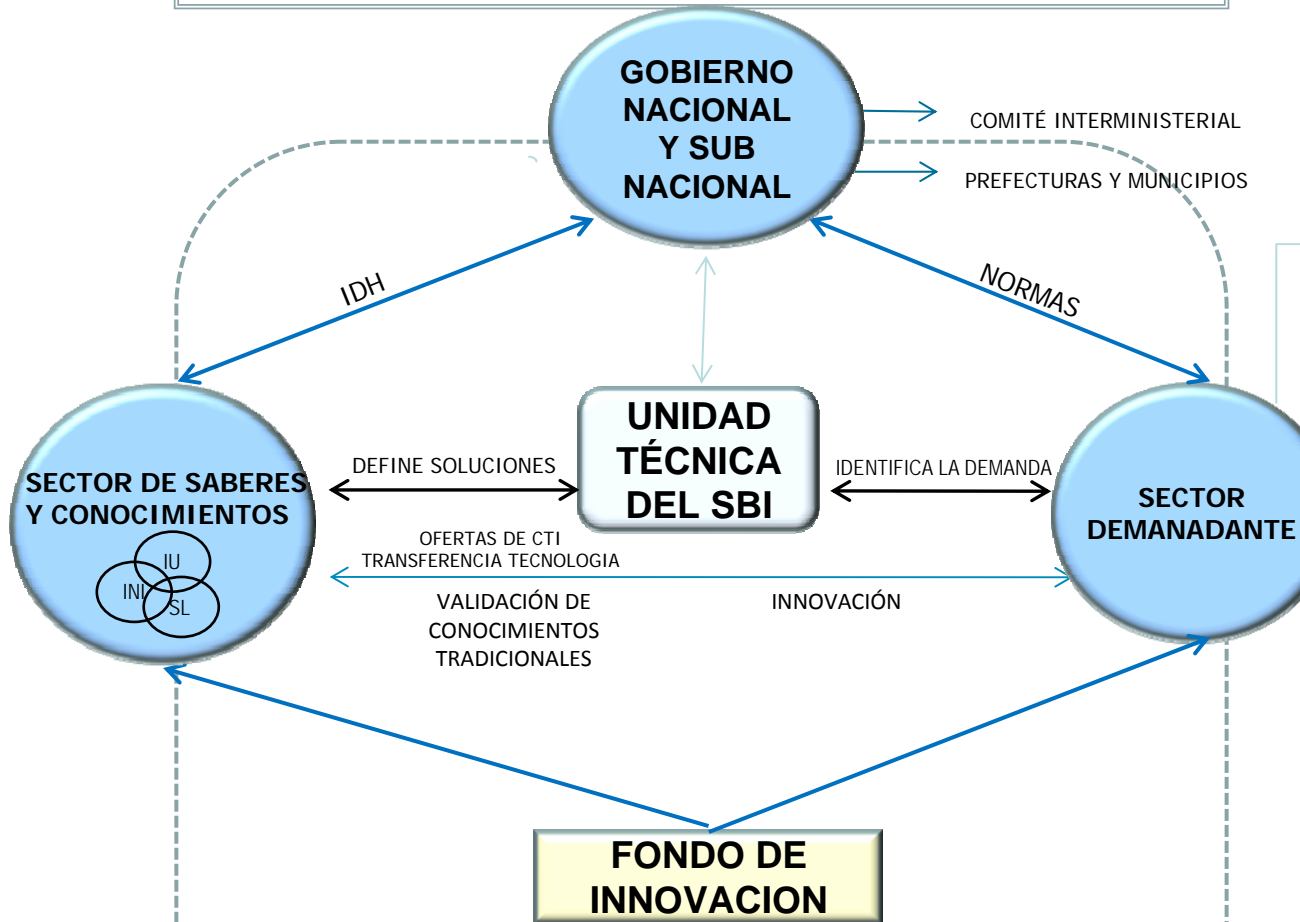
GOBIERNO NACIONAL Y SUB NACIONAL

COMITÉ INTERMINISTERIAL

PREFECTURAS Y MUNICIPIOS

IDH

NORMAS

UNIDAD TÉCNICA DEL SBI

DEFINE SOLUCIONES

IDENTIFICA LA DEMANDA

SECTOR DE SABERES Y CONOCIMIENTOS

IU

INI

SL

SECTOR DEMANADANTE

OFERTAS DE CTI
TRANSFERENCIA TECNOLOGIA

VALIDACIÓN DE CONOCIMIENTOS TRADICIONALES

INNOVACIÓN

FONDO DE INNOVACION